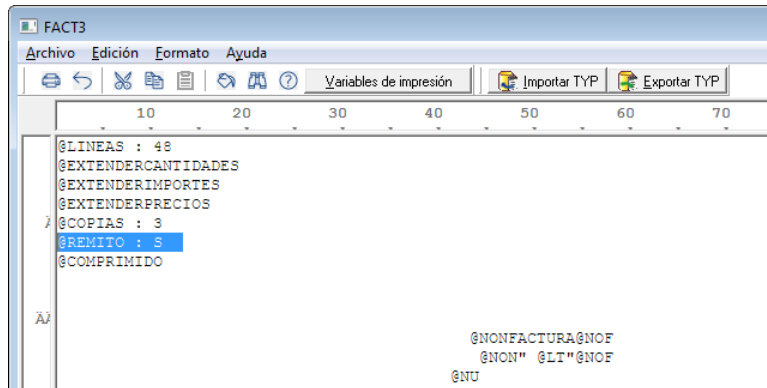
FACT3

Archivo Edición Formato Ayuda

Variables de impresión Importar TYP Exportar TYP

10 20 30 40 50 60 70

@LINEAS : 48
@EXTENDERCANTIDADES
@EXTENDERIMPORTES
@EXTENDERPRECIOS
@COPIAS : 3
@REMITO : S
@COMPRIMIDO

@NONFACTURA@NOF
@NON" @LT"@NOF
@NU